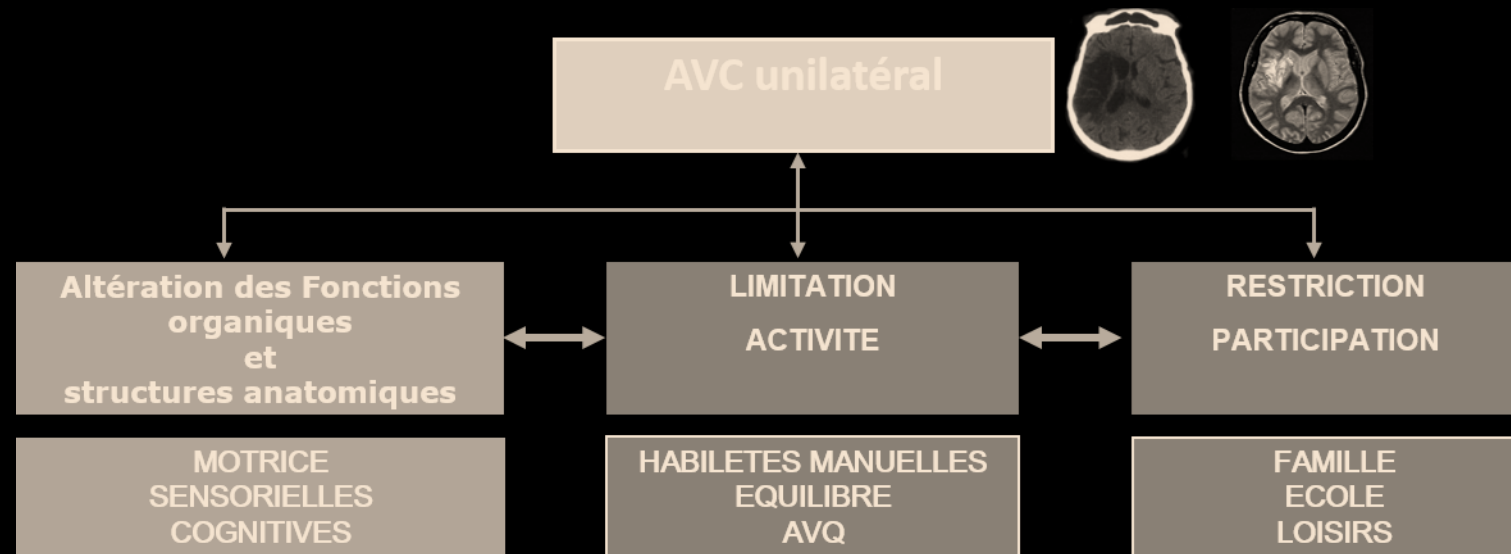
AVC unilatéral

Altération des Fonctions organiques et structures anatomiques

LIMITATION

ACTIVITE

RESTRICTION

PARTICIPATION

MOTRICE
SENSORIELLES
COGNITIVES

HABILETES MANUELLES
EQUILIBRE
AVQ

FAMILLE
ECOLE
LOISIRS